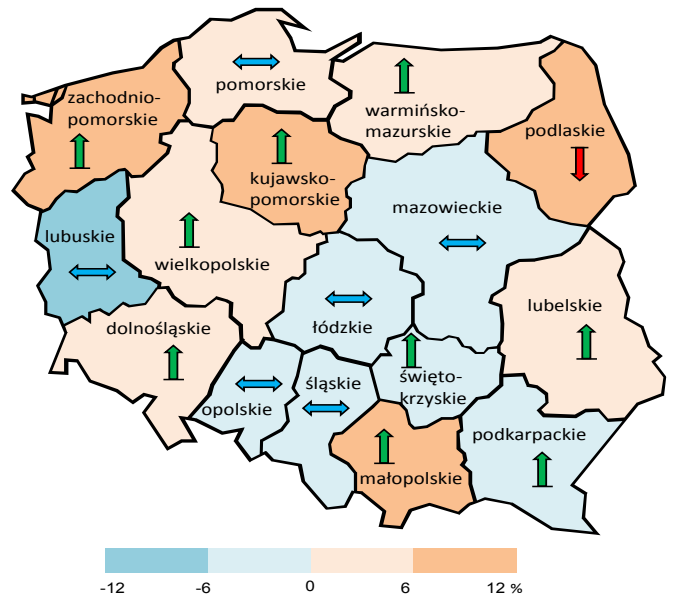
pomorskie

zachodnio-pomorskie

warmińsko-mazurskie

podlaskie

kujawsko-pomorskie

mazowieckie

lubuskie

wielkopolskie

łódzkie

lubelskie

dolnośląskie

świętokrzyskie

śląskie

opolskie

podkarpackie

małopolskie

-12 -6 0 6 12 %